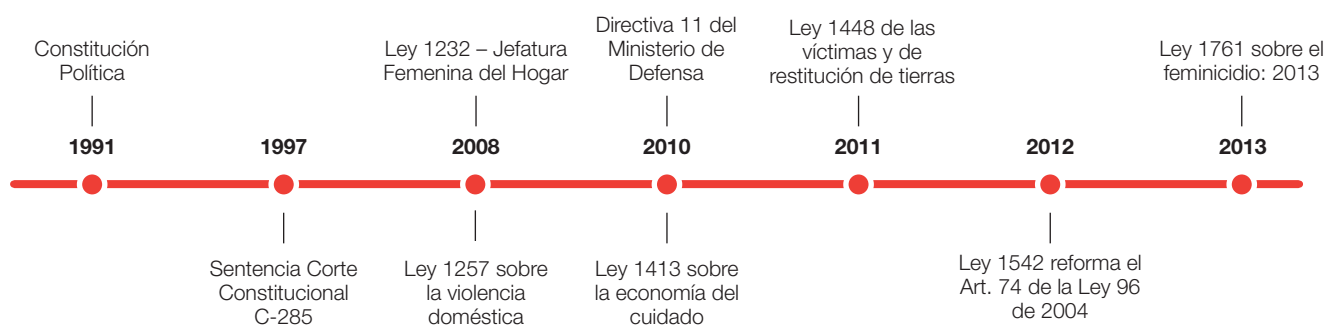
Constitución Política

1991

Sentencia Corte Constitucional C-285

1997

Ley 1232 – Jefatura Femenina del Hogar

2008

Ley 1257 sobre la violencia doméstica

Directiva 11 del Ministerio de Defensa

2010

Ley 1413 sobre la economía del cuidado

Ley 1448 de las víctimas y de restitución de tierras

2011

2012

Ley 1542 reforma el Art. 74 de la Ley 96 de 2004

Ley 1761 sobre el feminicidio: 2013

2013